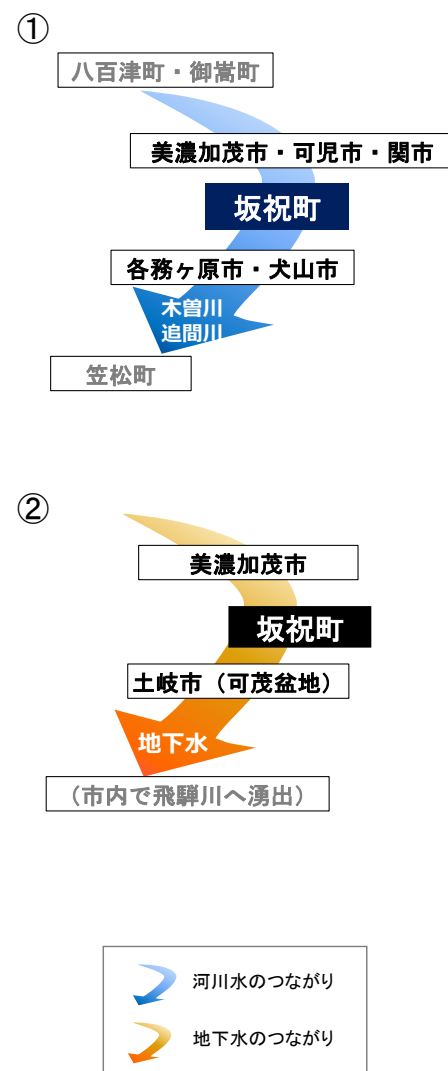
①

八百津町・御嵩町

美濃加茂市・可児市・関市

坂祝町

各務ヶ原市・犬山市

木曽川
追間川

笠松町

②

美濃加茂市

坂祝町

土岐市（可茂盆地）

地下水

（市内で飛騨川へ湧出）

河川水のつながり

地下水のつながり